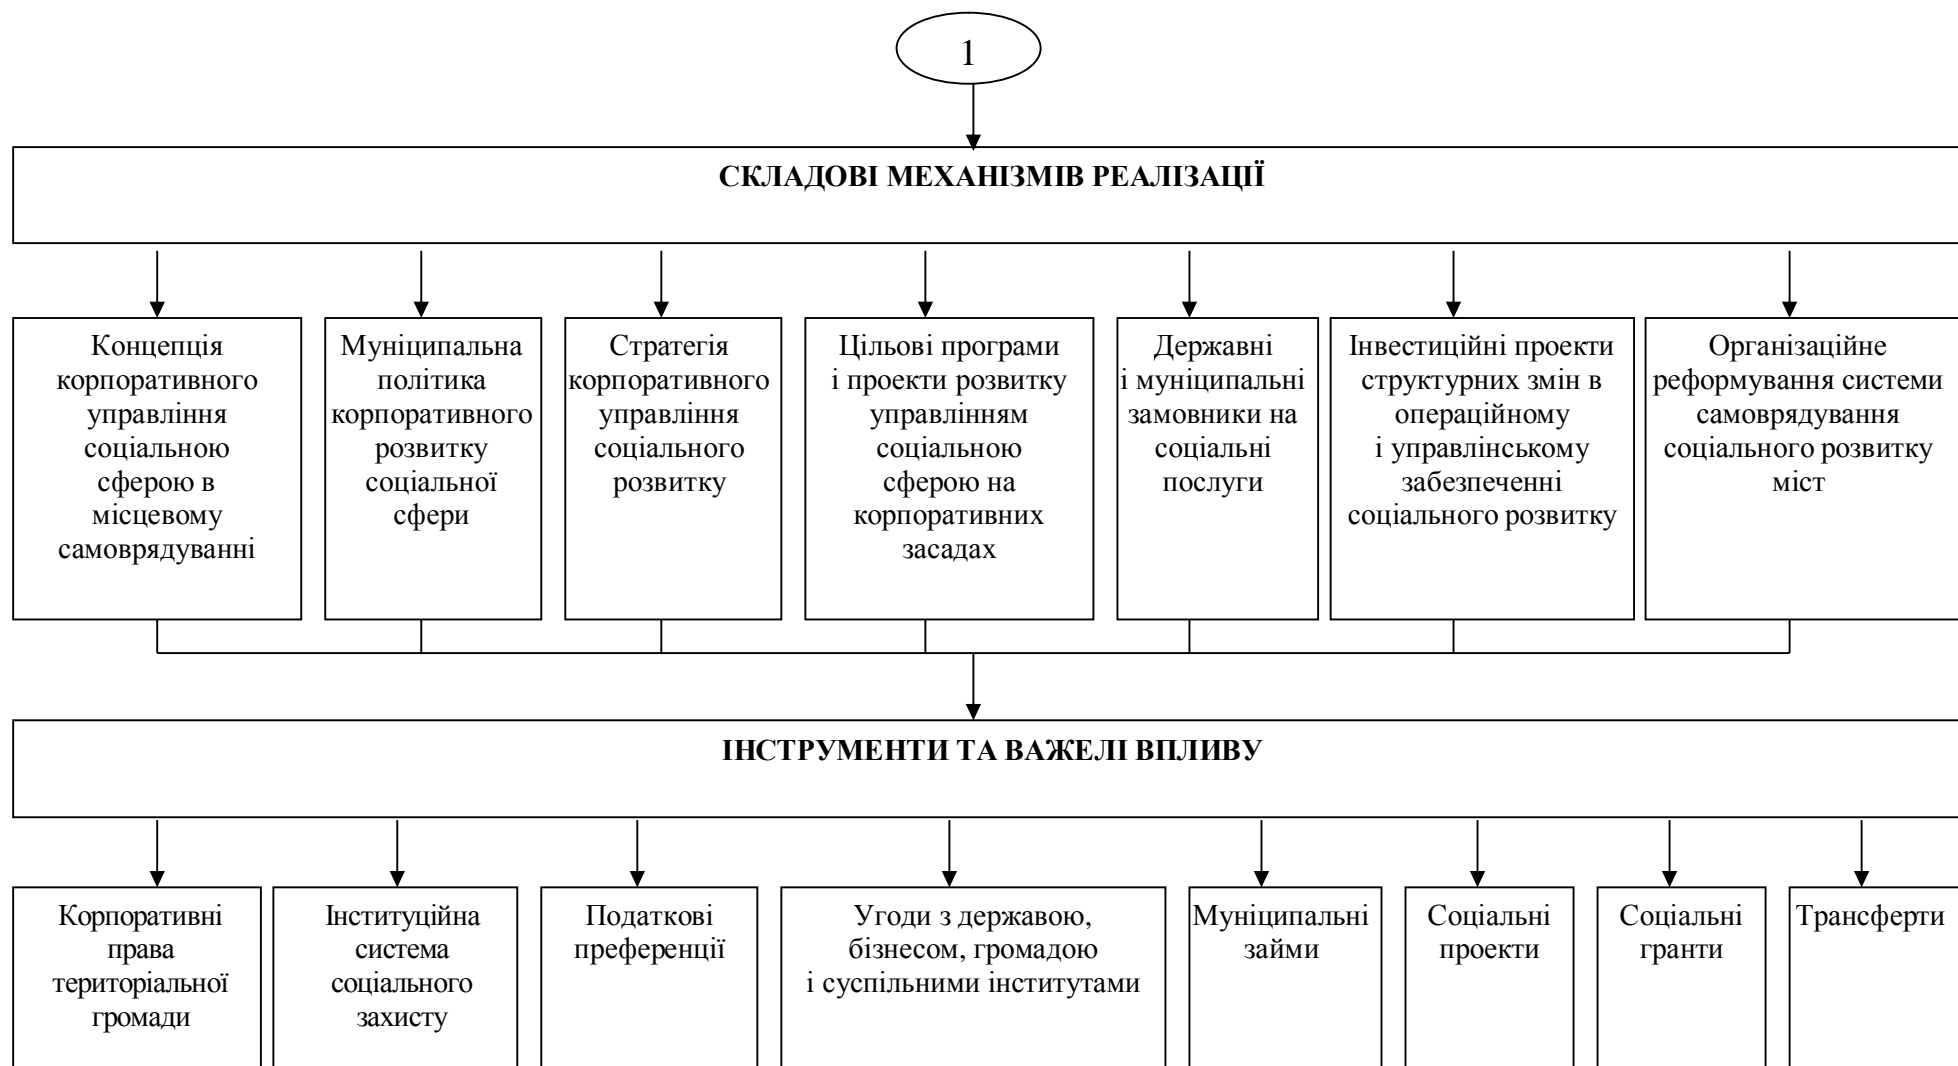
1

СКЛАДОВІ МЕХАНІЗМІВ РЕАЛІЗАЦІЇ

Концепція корпоративного управління соціальною сферою в місцевому самоврядуванні

Муніципальна політика корпоративного розвитку соціальної сфери

Стратегія корпоративного управління соціального розвитку

Цільові програми і проекти розвитку управлінням соціальною сферою на корпоративних засадах

Державні і муніципальні замовники на соціальні послуги

Інвестиційні проекти структурних змін в операційному і управлінському забезпеченні соціального розвитку

Організаційне реформування системи самоврядування соціального розвитку міст

ІНСТРУМЕНТИ ТА ВАЖЕЛІ ВПЛИВУ

Корпоративні права територіальної громади

Інституційна система соціального захисту

Податкові преференції

Угоди з державою, бізнесом, громадою і суспільними інститутами

Муніципальні займи

Соціальні проекти

Соціальні гранти

Трансферти